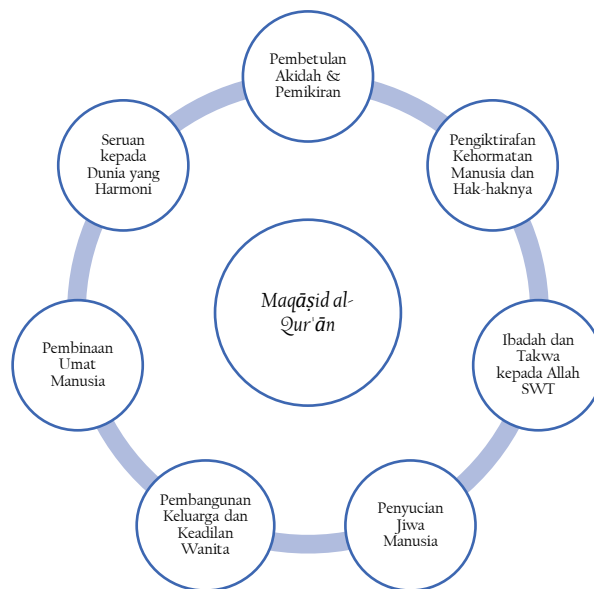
Maqāṣid al-Qur'ān

Pembetulan Akidah & Pemikiran

Pengiktirafan Kehormatan Manusia dan Hak-haknya

Ibadah dan Takwa kepada Allah SWT

Penyucian Jiwa Manusia

Pembangunan Keluarga dan Keadilan Wanita

Pembinaan Umat Manusia

Seruan kepada Dunia yang Harmoni